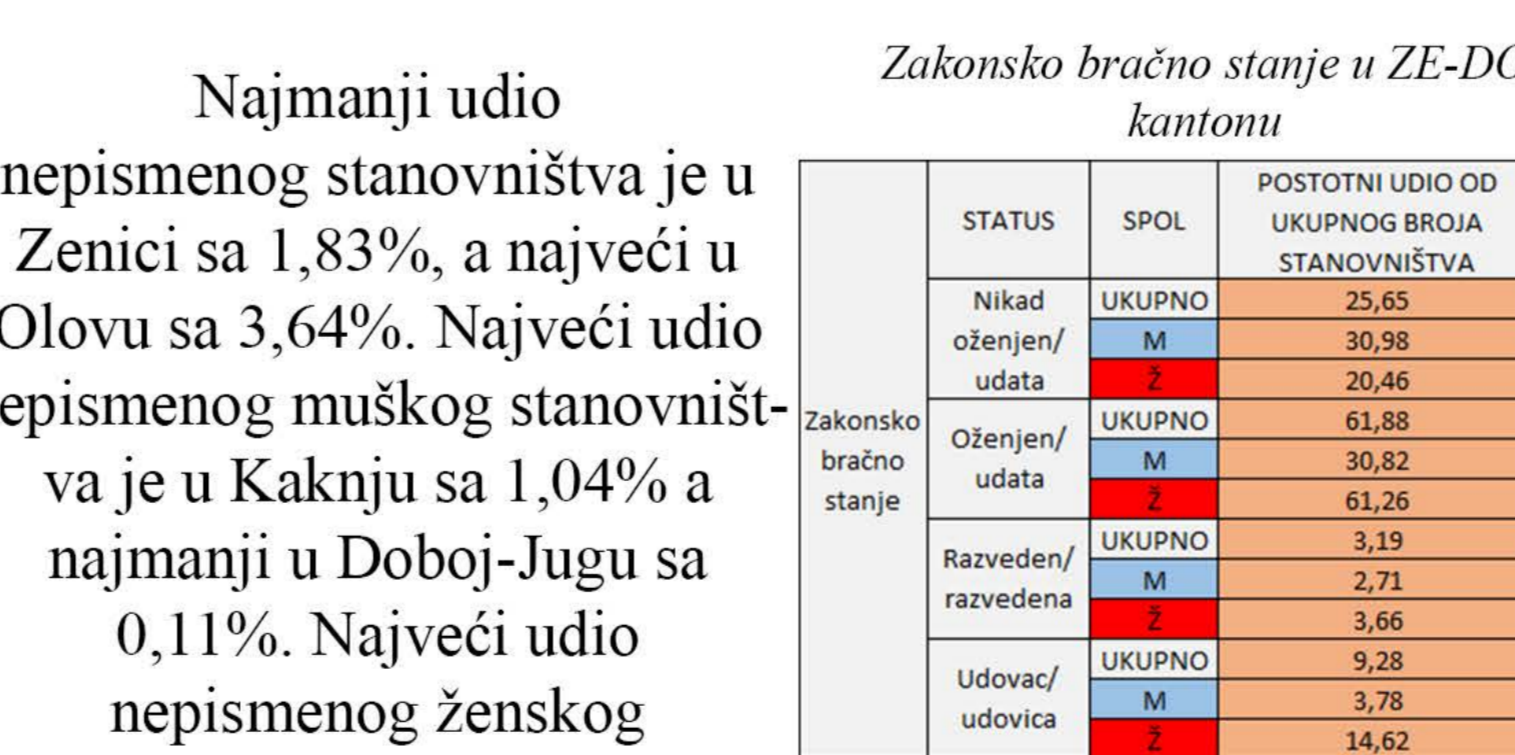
Najmanji udio nepismenog stanovništva je u Zenici sa 1,83%, a najveći u Olovu sa 3,64%. Najveći udio epismenog muškog stanovništva je u Kaknju sa 1,04% a najmanji u Doboj-Jugu sa 0,11%. Najveći udio nepismenog ženskog

Zakonsko bračno stanje u ZE-DO kantonu

| | STATUS | SPOL | POSTOTNI UDIO OD UKUPNOG BROJA STANOVNIŠTVA |
|---|---|---|---|
| Zakonsko bračno stanje | Nikad oženjen/ udata | UKUPNO | 25,65 |
| | | M | 30,98 |
| | | Ž | 20,46 |
| | Oženjen/ udata | UKUPNO | 61,88 |
| | | M | 30,82 |
| | | Ž | 61,26 |
| | Razveden/ razvedena | UKUPNO | 3,19 |
| | | M | 2,71 |
| | | Ž | 3,66 |
| | Udovac/ udovica | UKUPNO | 9,28 |
| | | M | 3,78 |
| | | Ž | 14,62 |